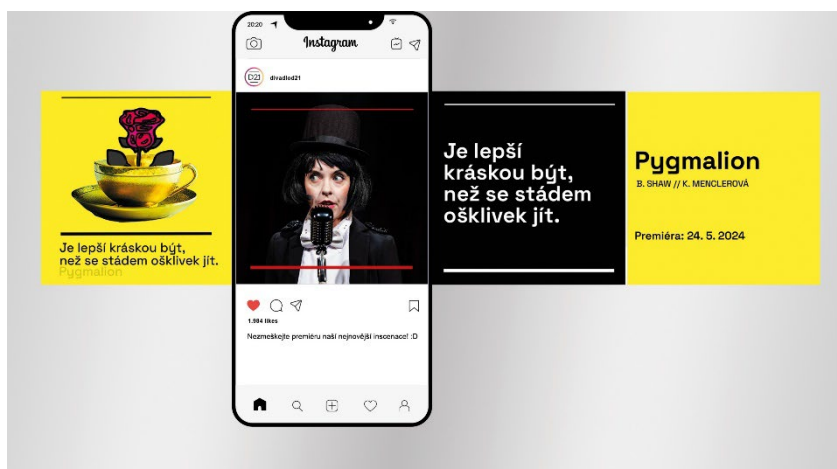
Je lepší kráskou být, než se stádem ošklivek jít.
Pygmalion

20:20

Instagram

D21 divadlo21

1.984 likes

Nezmeškejte premiéru naší nejnovější inscenace! :D

Je lepší kráskou být, než se stádem ošklivek jít.

Pygmalion
B. SHAW // K. MENCLEROVÁ

Premiéra: 24. 5. 2024